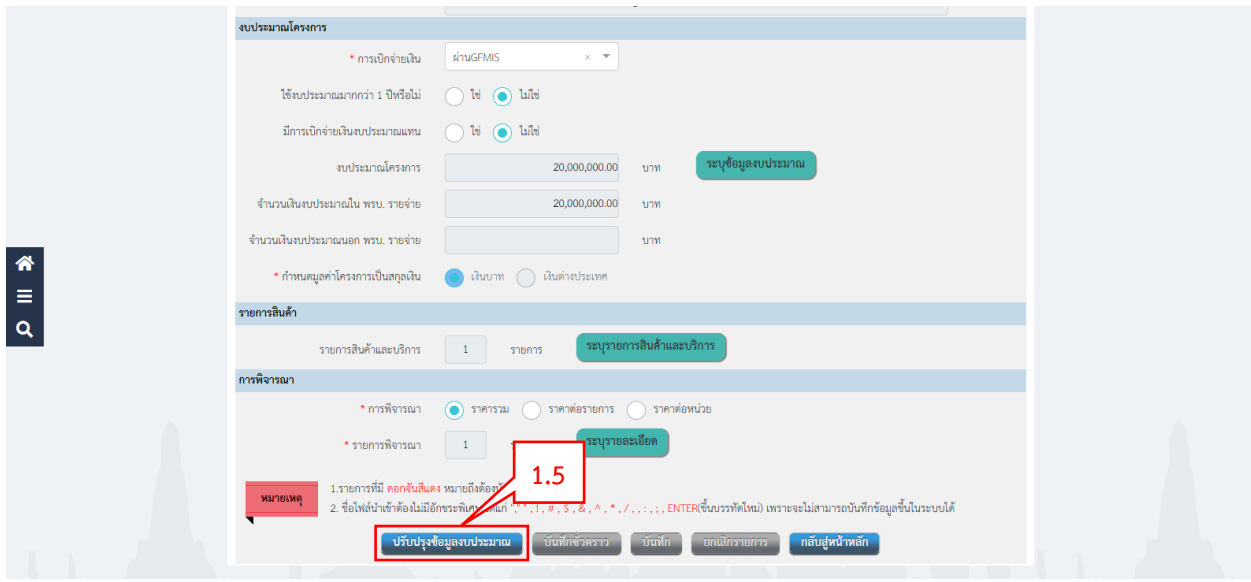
งบประมาณโครงการ

* การเบิกจ่ายเงิน ผ่านGFMIS × ▾

ใช้งบประมาณมากกว่า 1 ปีหรือไม่ ใช่ ไม่ใช่

มีการเบิกจ่ายเงินงบประมาณแทน ใช่ ไม่ใช่

งบประมาณโครงการ 20,000,000.00 บาท ระบุข้อมูลงบประมาณ

จำนวนเงินงบประมาณใน พรบ. รายจ่าย 20,000,000.00 บาท

จำนวนเงินงบประมาณนอก พรบ. รายจ่าย บาท

* กำหนดมูลค่าโครงการเป็นสกุลเงิน เงินบาท เงินต่างประเทศ

รายการสินค้า

รายการสินค้าและบริการ 1 รายการ ระบุรายการสินค้าและบริการ

การพิจารณา

* การพิจารณา ราคารวม ราคาต่อรายการ ราคาต่อหน่วย

* รายการพิจารณา 1 ระบุรายละเอียด

1.5

หมายเหตุ

1.รายการที่มี ดอกจันสีแดง หมายถึงต้อง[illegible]

2. ชื่อไฟล์นำเข้าต้องไม่มีอักขระพิเศ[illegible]แก่ ' , " , ! , # , $ , & , ^ , * , / , , , : , ; , ENTER(ขึ้นบรรทัดใหม่) เพราะจะไม่สามารถบันทึกข้อมูลขึ้นในระบบได้

ปรับปรุงข้อมูลงบประมาณ บันทึกชั่วคราว บันทึก ยกเลิกรายการ กลับสู่หน้าหลัก